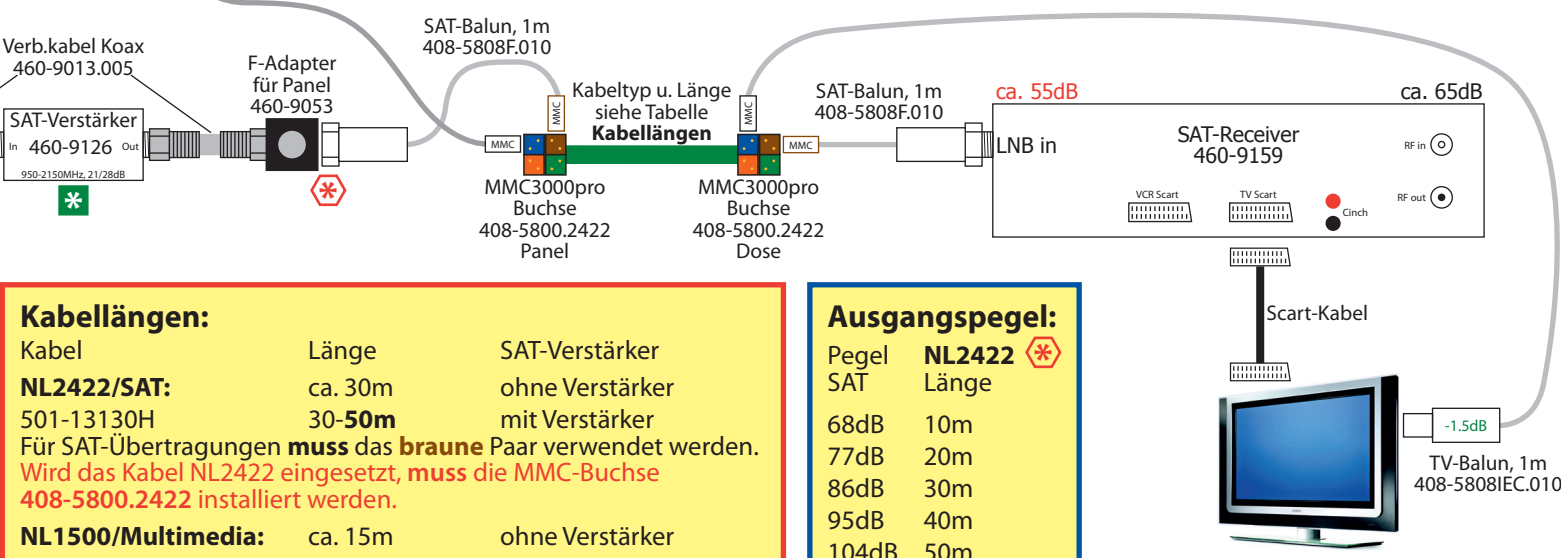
Verb.kabel Koax
460-9013.005

SAT-Verstärker
In 460-9126 Out
950-2150MHz, 21/28dB

F-Adapter
für Panel
460-9053

SAT-Balun, 1m
408-5808F.010

MMC
MMC

Kabeltyp u. Länge
siehe Tabelle
**Kabellängen**

MMC
MMC

MMC3000pro
Buchse
408-5800.2422
Panel

MMC3000pro
Buchse
408-5800.2422
Dose

SAT-Balun, 1m
408-5808F.010

ca. 55dB

ca. 65dB

LNB in

SAT-Receiver
460-9159

RF in

RF out

VCR Scart

TV Scart

Cinch

Scart-Kabel

-1.5dB

TV-Balun, 1m
408-5808IEC.010

**Kabellängen:**

| Kabel | Länge | SAT-Verstärker |
|---|---|---|
| **NL2422/SAT:** | ca. 30m | ohne Verstärker |
| 501-13130H | 30-**50m** | mit Verstärker |

Für SAT-Übertragungen **muss** das **braune** Paar verwendet werden.
Wird das Kabel NL2422 eingesetzt, **muss** die MMC-Buchse **408-5800.2422** installiert werden.

| **NL1500/Multimedia:** | ca. 15m | ohne Verstärker |
|---|---|---|

**Ausgangspegel:**

| Pegel SAT | **NL2422** Länge |
|---|---|
| 68dB | 10m |
| 77dB | 20m |
| 86dB | 30m |
| 95dB | 40m |
| 104dB | 50m |